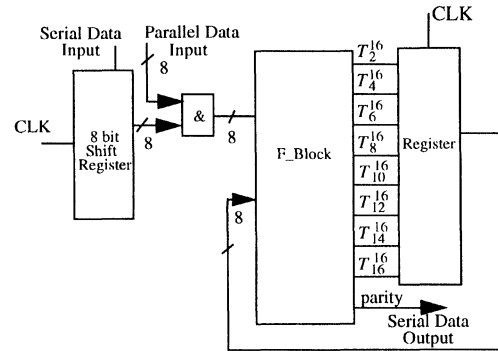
Serial Data Input

Parallel Data Input

CLK

8

8 bit Shift Register

8

&

8

F_Block

8

$T_2^{16}$

$T_4^{16}$

$T_6^{16}$

$T_8^{16}$

$T_{10}^{16}$

$T_{12}^{16}$

$T_{14}^{16}$

$T_{16}^{16}$

CLK

Register

parity

Serial Data Output